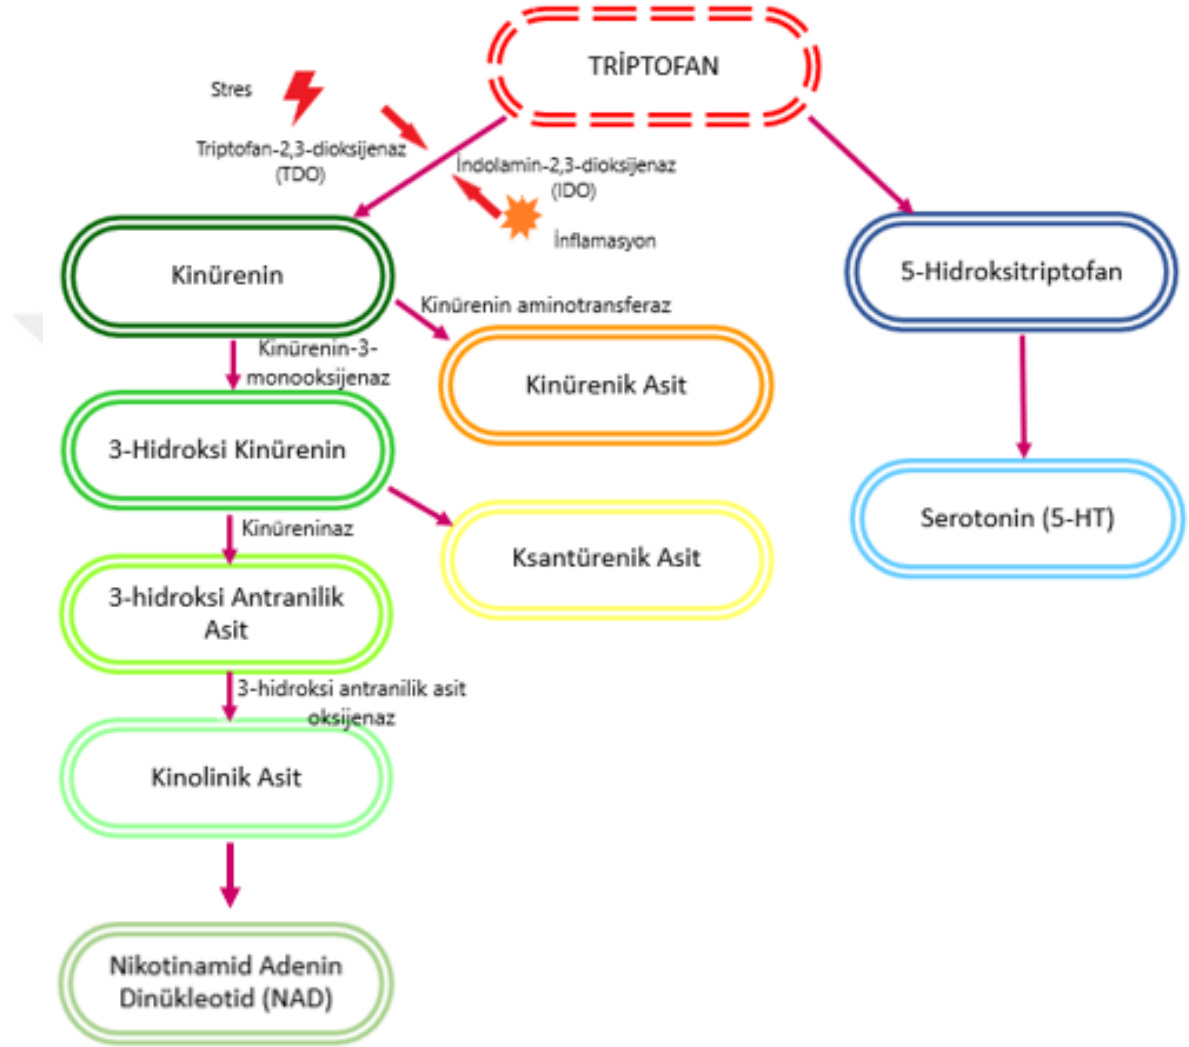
TRİPTOFAN

Stres

Triptofan-2,3-dioksijenaz (TDO)

İndolamin-2,3-dioksijenaz (IDO)

İnflamasyon

Kinürenin

5-Hidroksitriptofan

Kinürenin aminotransferaz

Kinürenin-3-monooksijenaz

Kinürenik Asit

3-Hidroksi Kinürenin

Serotonin (5-HT)

Kinüreninaz

Ksantürenik Asit

3-hidroksi Antranilik Asit

3-hidroksi antranilik asit oksijenaz

Kinolinik Asit

Nikotinamid Adenin Dinükleotid (NAD)